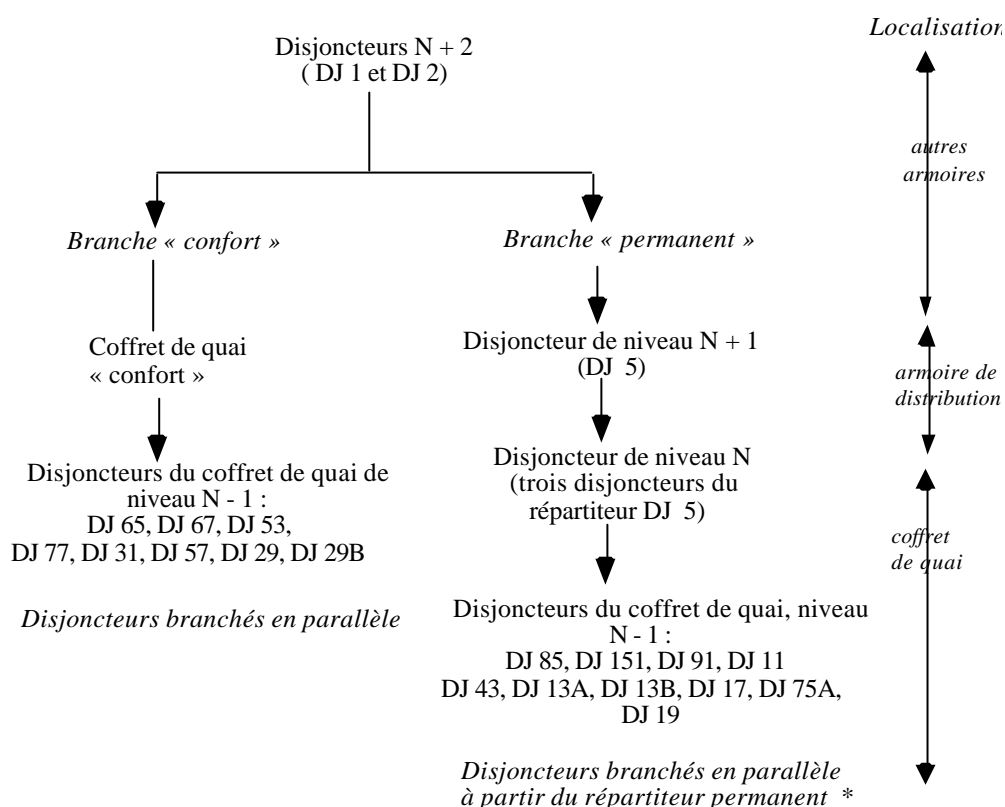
Disjoncteurs N + 2
( DJ 1 et DJ 2)

Localisation

autres armoires

Branche « confort »

Branche « permanent »

Coffret de quai « confort »

Disjoncteur de niveau N + 1 (DJ 5)

armoire de distribution

Disjoncteur de niveau N (trois disjoncteurs du répartiteur DJ 5)

Disjoncteurs du coffret de quai de niveau N - 1 :
DJ 65, DJ 67, DJ 53,
DJ 77, DJ 31, DJ 57, DJ 29, DJ 29B

coffret de quai

Disjoncteurs branchés en parallèle

Disjoncteurs du coffret de quai, niveau N - 1 :
DJ 85, DJ 151, DJ 91, DJ 11
DJ 43, DJ 13A, DJ 13B, DJ 17, DJ 75A,
DJ 19

Disjoncteurs branchés en parallèle à partir du répartiteur permanent *